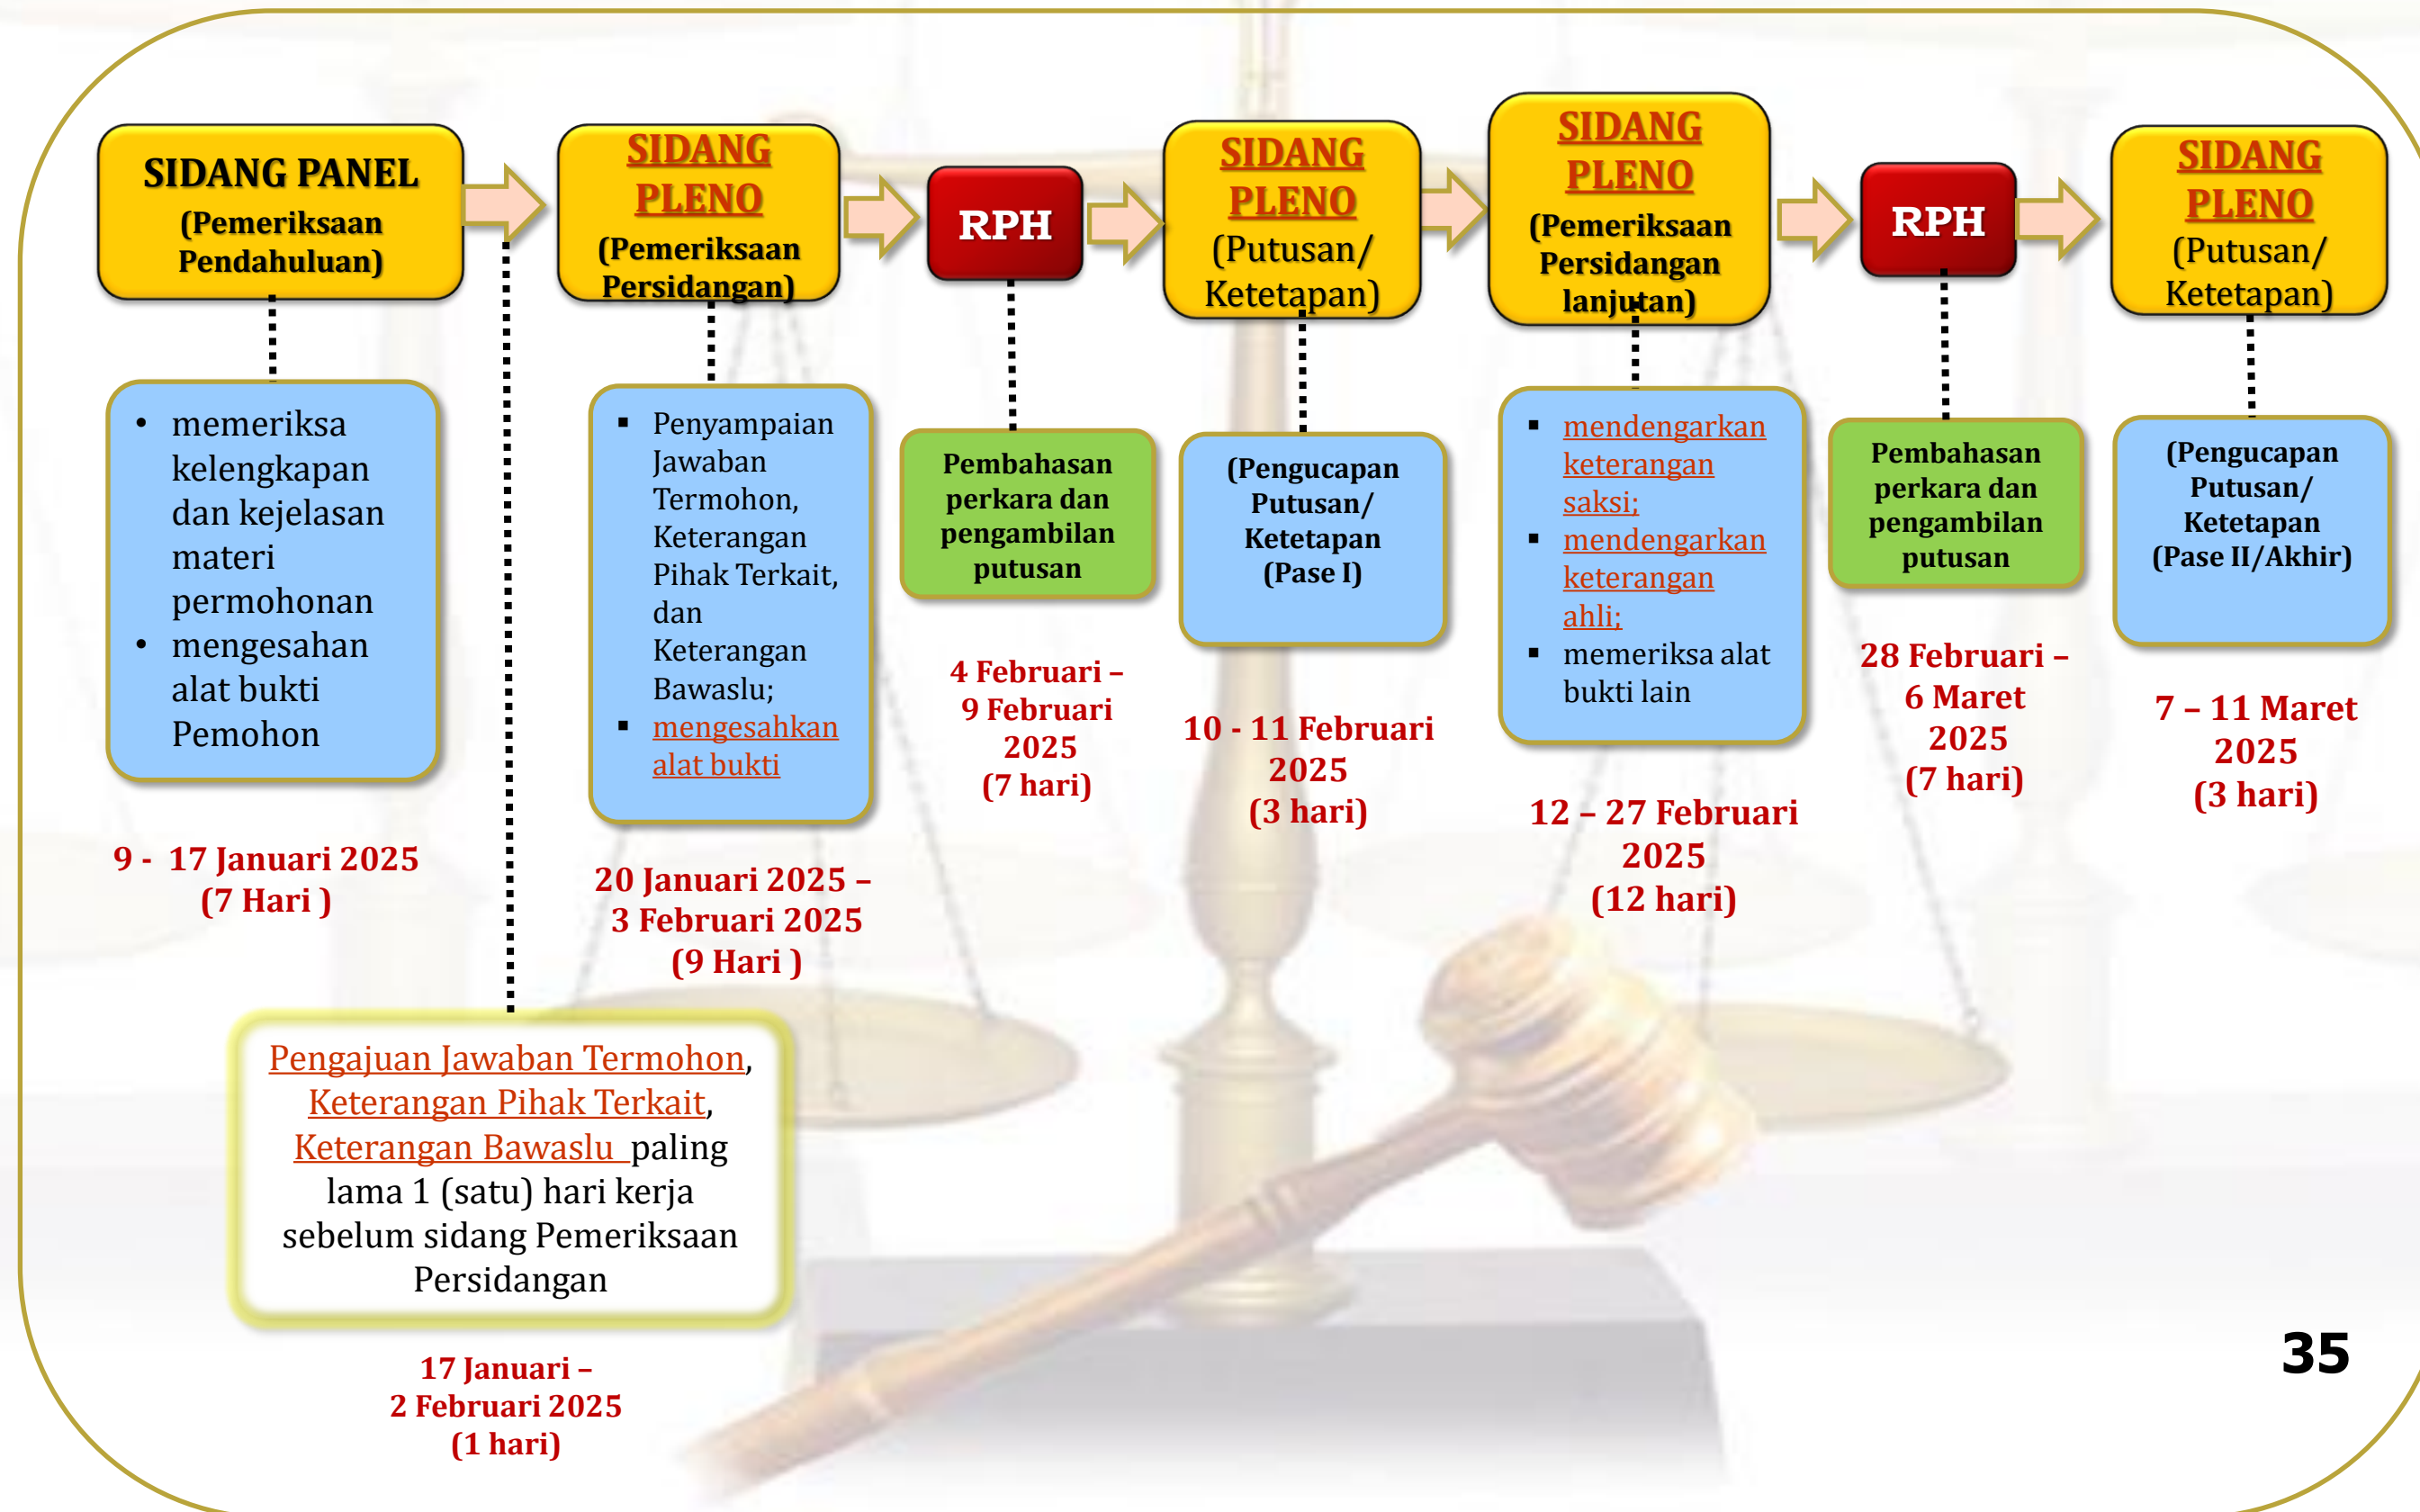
SIDANG PANEL
(Pemeriksaan Pendahuluan)

SIDANG PLENO
(Pemeriksaan Persidangan)

RPH

SIDANG PLENO
(Putusan/ Ketetapan)

SIDANG PLENO
(Pemeriksaan Persidangan lanjutan)

RPH

SIDANG PLENO
(Putusan/ Ketetapan)

• memeriksa kelengkapan dan kejelasan materi permohonan
• mengesahan alat bukti Pemohon

9 - 17 Januari 2025
(7 Hari )

▪ Penyampaian Jawaban Termohon, Keterangan Pihak Terkait, dan Keterangan Bawaslu;
▪ mengesahkan alat bukti

20 Januari 2025 – 3 Februari 2025
(9 Hari )

Pembahasan perkara dan pengambilan putusan

4 Februari – 9 Februari 2025
(7 hari)

(Pengucapan Putusan/ Ketetapan (Pase I)

10 - 11 Februari 2025
(3 hari)

▪ mendengarkan keterangan saksi;
▪ mendengarkan keterangan ahli;
▪ memeriksa alat bukti lain

12 – 27 Februari 2025
(12 hari)

Pembahasan perkara dan pengambilan putusan

28 Februari – 6 Maret 2025
(7 hari)

(Pengucapan Putusan/ Ketetapan (Pase II/Akhir)

7 – 11 Maret 2025
(3 hari)

Pengajuan Jawaban Termohon, Keterangan Pihak Terkait, Keterangan Bawaslu paling lama 1 (satu) hari kerja sebelum sidang Pemeriksaan Persidangan

17 Januari – 2 Februari 2025
(1 hari)

35